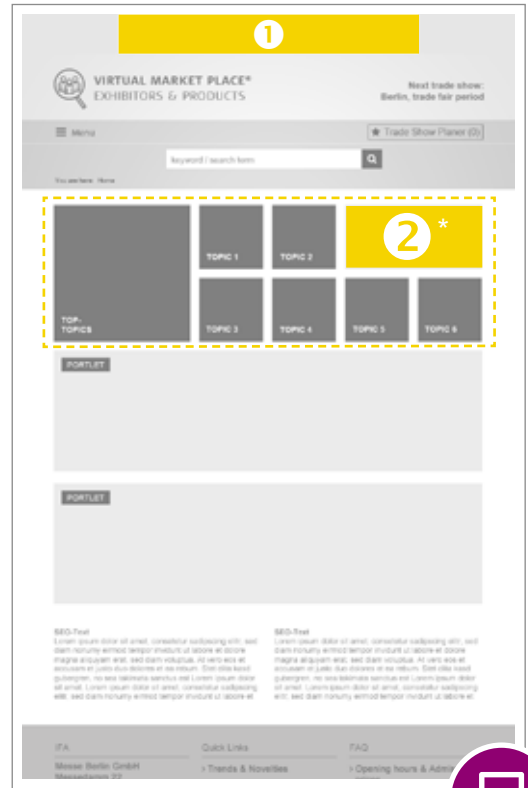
1

VIRTUAL MARKET PLACE®
EXHIBITORS & PRODUCTS

Next trade show:
Berlin, trade fair period

Menu

Trade Show Planer (0)

keyword / search term

You are here: Home

2 *

TOPIC 1

TOPIC 2

TOP-TOPICS

TOPIC 3

TOPIC 4

TOPIC 5

TOPIC 6

PORTLET

PORTLET

SEO-Text
Lorem ipsum dolor sit amet, consetetur sadipscing elitr, sed diam nonumy eirmod tempor invidunt ut labore et dolore magna aliquyam erat, sed diam voluptua. At vero eos et accusam et justo duo dolores et ea rebum. Stet clita kasd gubergren, no sea takimata sanctus est Lorem ipsum dolor sit amet. Lorem ipsum dolor sit amet, consetetur sadipscing elitr, sed diam nonumy eirmod tempor invidunt ut labore et

SEO-Text
Lorem ipsum dolor sit amet, consetetur sadipscing elitr, sed diam nonumy eirmod tempor invidunt ut labore et dolore magna aliquyam erat, sed diam voluptua. At vero eos et accusam et justo duo dolores et ea rebum. Stet clita kasd gubergren, no sea takimata sanctus est Lorem ipsum dolor sit amet. Lorem ipsum dolor sit amet, consetetur sadipscing elitr, sed diam nonumy eirmod tempor invidunt ut labore et

IFA
Messe Berlin GmbH
Messedamm 22

Quick Links
> Trends & Novelties

FAQ
> Opening hours & Admi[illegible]